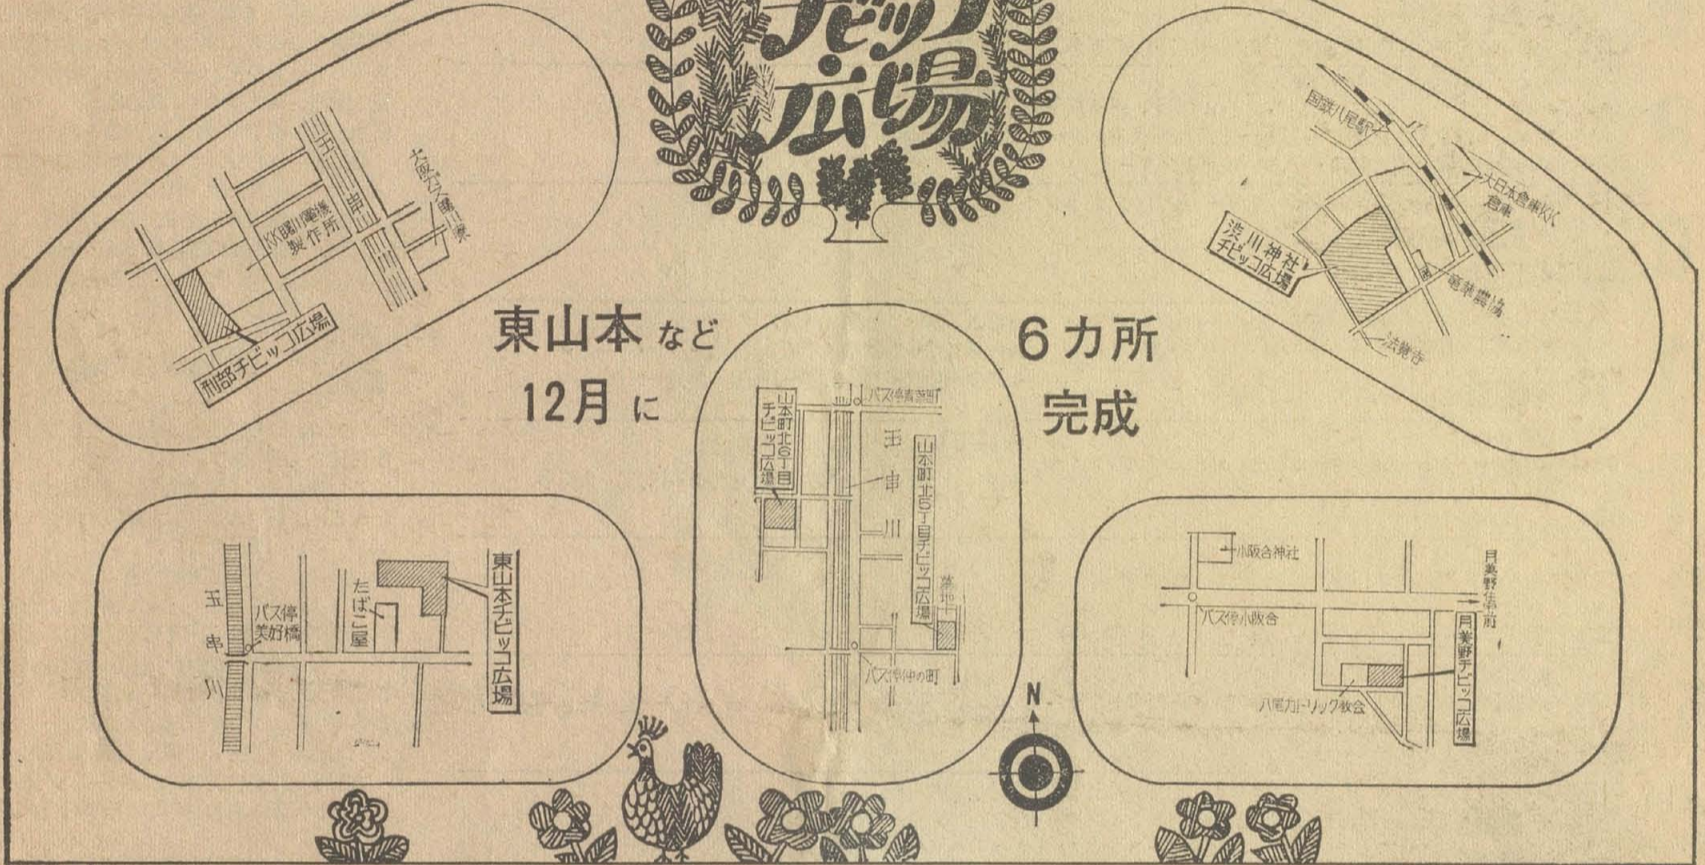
チビッコ広場

東山本など 6カ所
12月に 完成

玉串川
大阪外環状線
KK国際機械製作所
刑部チビッコ広場

国鉄八尾駅
大日本倉庫KK倉庫
渋川神社チビッコ広場
竜華農協
法隆寺

バス停青池町
山本町北6丁目チビッコ広場
玉串川
山本町北6丁目チビッコ広場
バス停仲の町

玉串川
バス停美好橋
たばこ屋
東山本チビッコ広場

小阪合神社
バス停小阪合
月美野住宅
月美野チビッコ広場
八尾カトリック教会

N